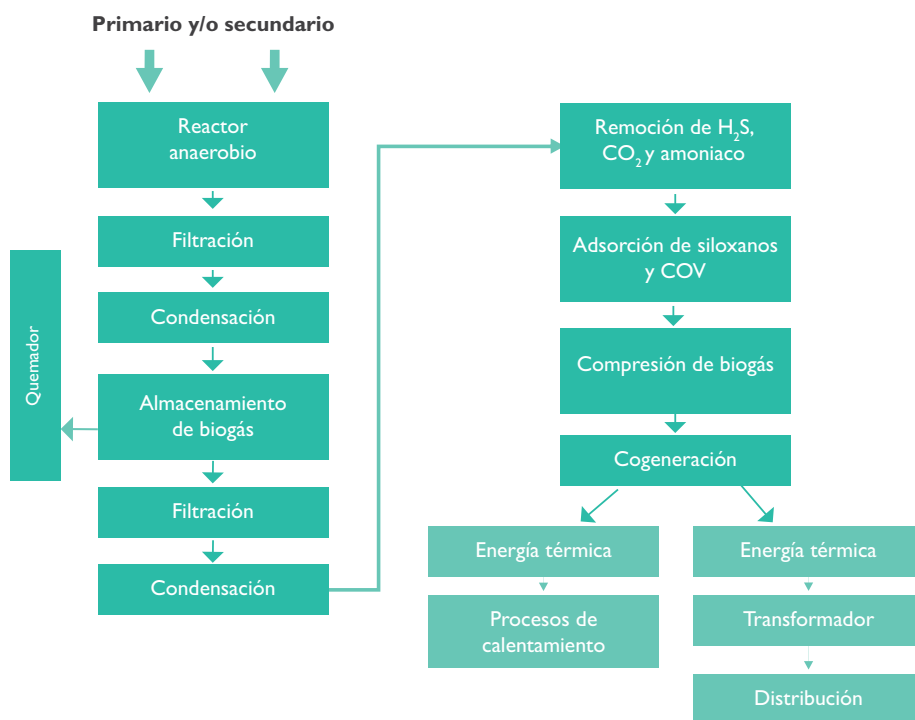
Primario y/o secundario

Reactor anaerobio

Filtración

Condensación

Almacenamiento de biogás

Filtración

Condensación

Quemador

Remoción de $H_2S$, $CO_2$ y amoniaco

Adsorción de siloxanos y COV

Compresión de biogás

Cogeneración

Energía térmica

Procesos de calentamiento

Energía térmica

Transformador

Distribución